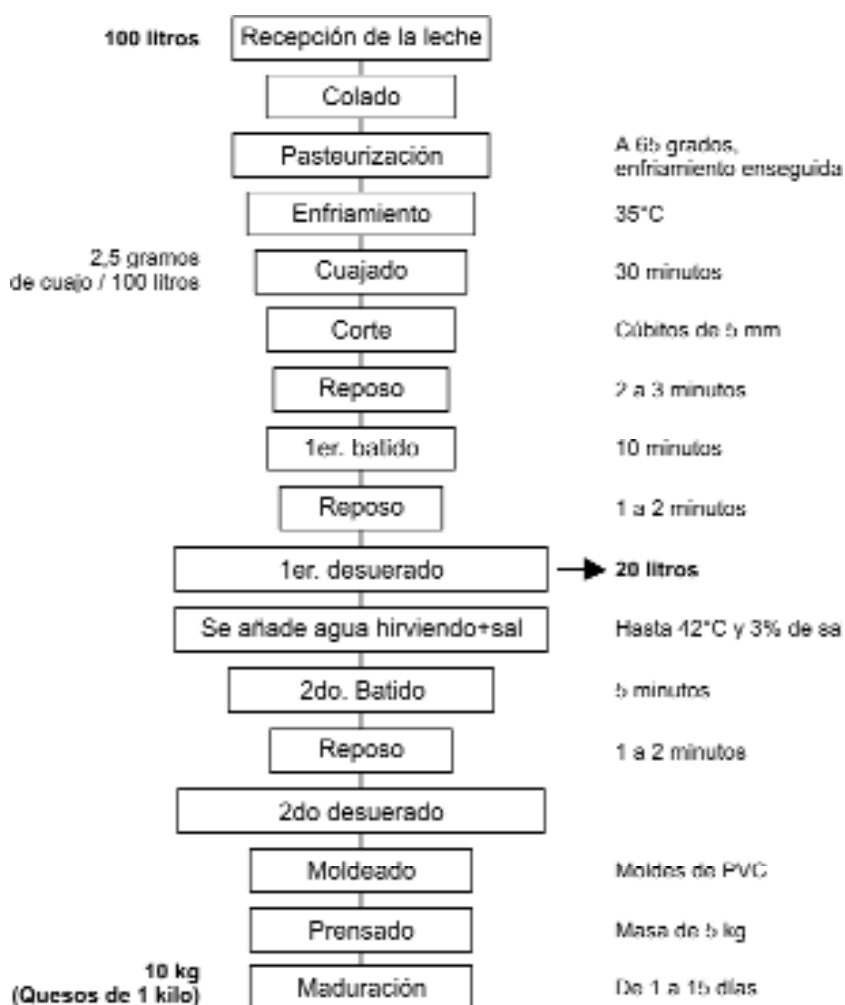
100 litros | Recepción de la leche

Colado

Pasteurización | A 65 grados, enfriamiento enseguida

Enfriamiento | 35°C

2,5 gramos de cuajo / 100 litros | Cuajado | 30 minutos

Corte | Cúbitos de 5 mm

Reposo | 2 a 3 minutos

1er. batido | 10 minutos

Reposo | 1 a 2 minutos

1er. desuerado → 20 litros

Se añade agua hirviendo+sal | Hasta 42°C y 3% de sa

2do. Batido | 5 minutos

Reposo | 1 a 2 minutos

2do desuerado

Moldeado | Moldes de PVC

Prensado | Masa de 5 kg

10 kg (Quesos de 1 kilo) | Maduración | De 1 a 15 días